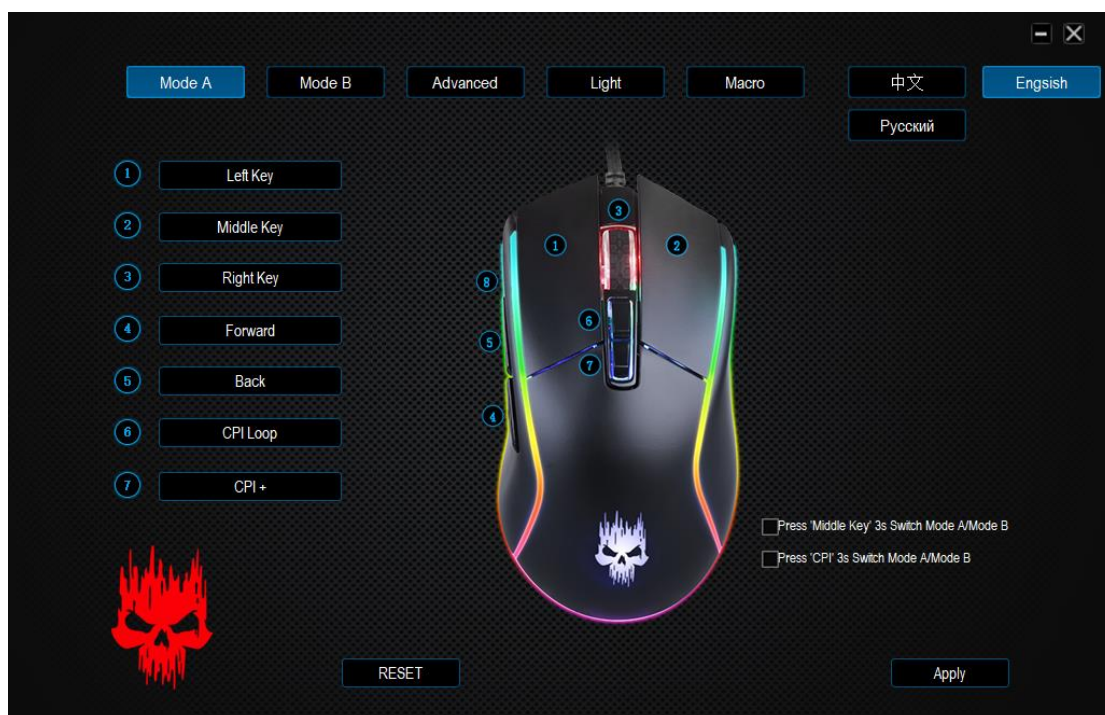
Mode A Mode B Advanced Light Macro 中文 Engsish

Русский

1 Left Key

2 Middle Key

3 Right Key

4 Forward

5 Back

6 CPI Loop

7 CPI +

3 1 2 8 6 5 7 4

Press 'Middle Key' 3s Switch Mode A/Mode B

Press 'CPI' 3s Switch Mode A/Mode B

RESET

Apply